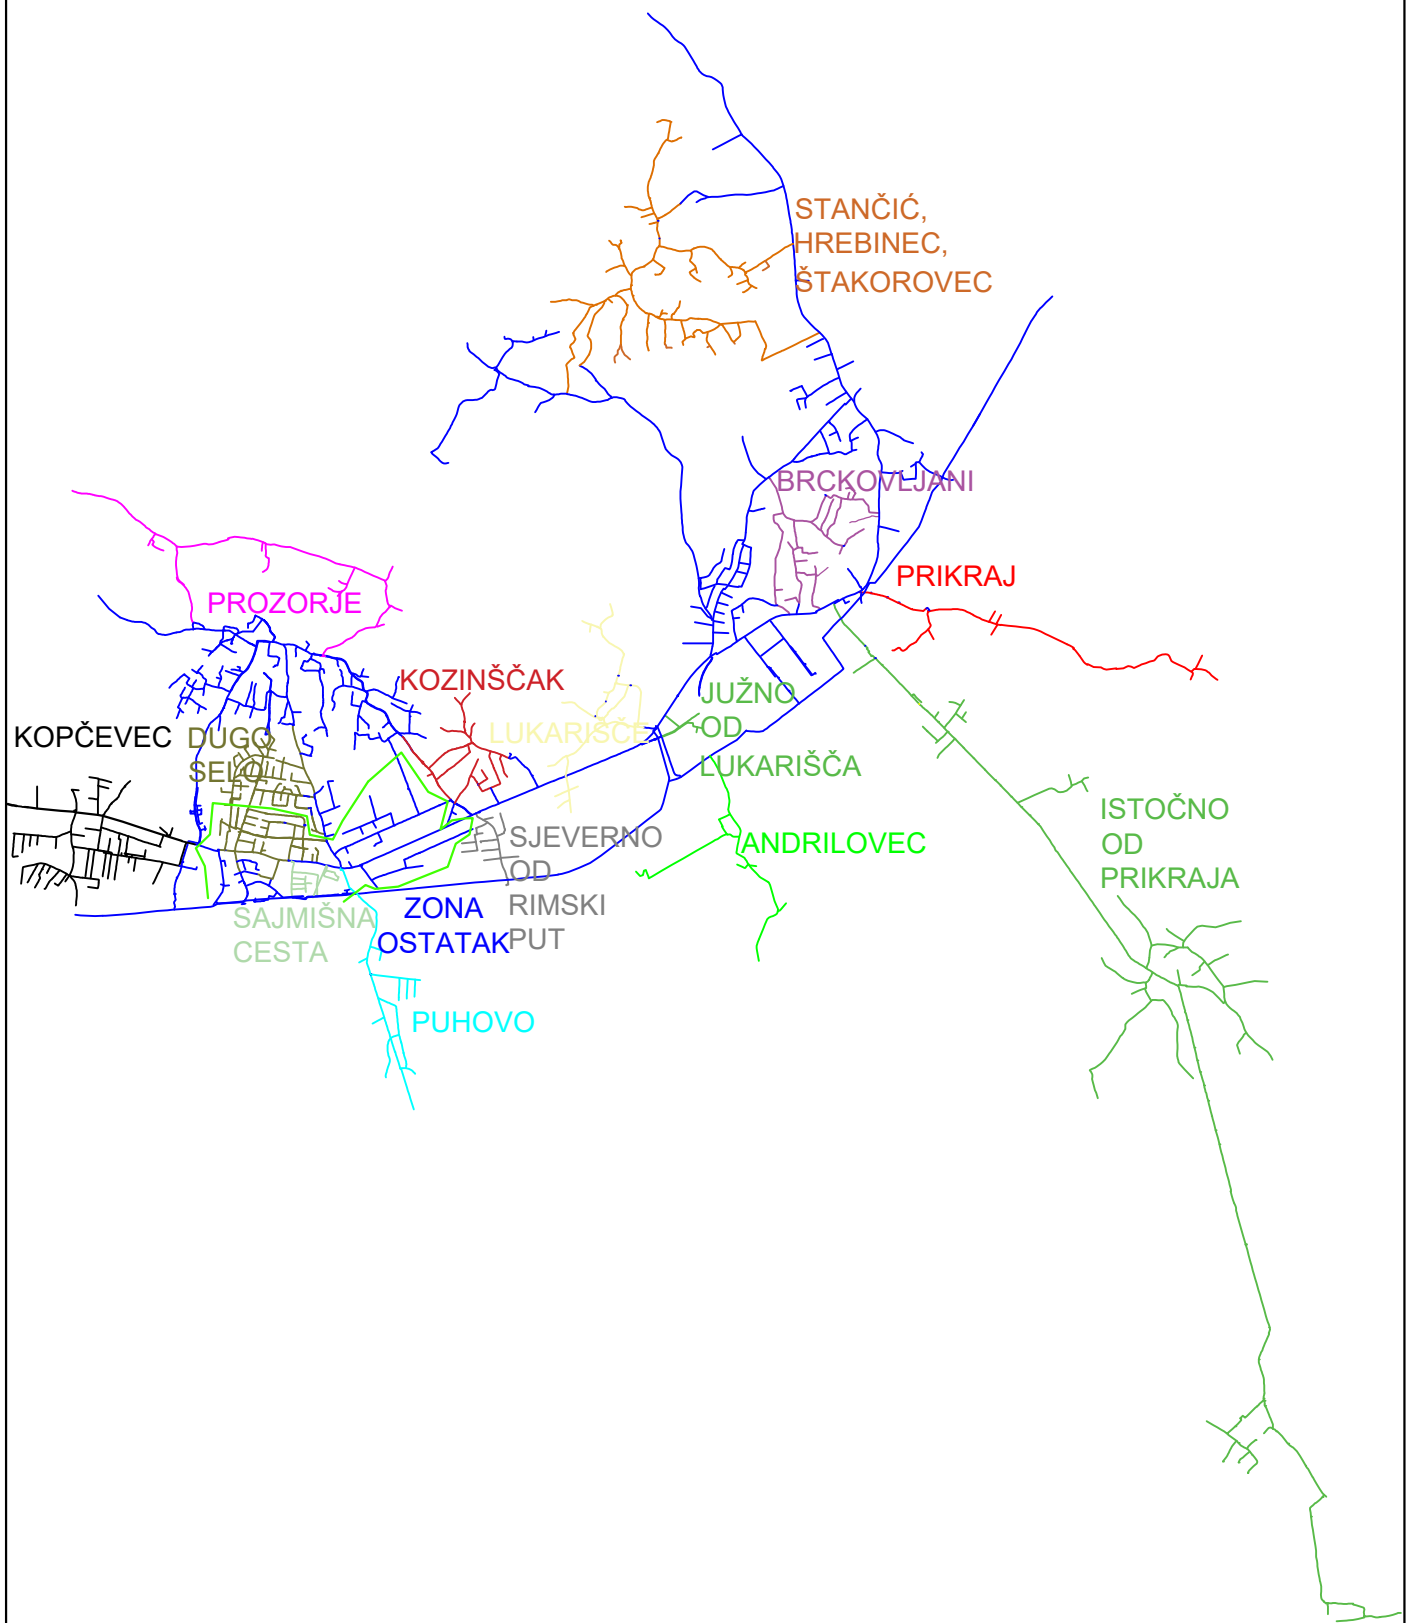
STANČIĆ, HREBINEC, ŠTAKOROVEC

BRCKOVLJANI

PRIKRAJ

PROZORJE

KOZINŠČAK

LUKARIŠĆE

JUŽNO OD LUKARIŠĆA

KOPČEVEC

DUGO SELO

SJEVERNO OD RIMSKI PUT

ANDRILOVEC

ISTOČNO OD PRIKRAJA

SAJMIŠNA CESTA

ZONA OSTATAK

PUHOVO